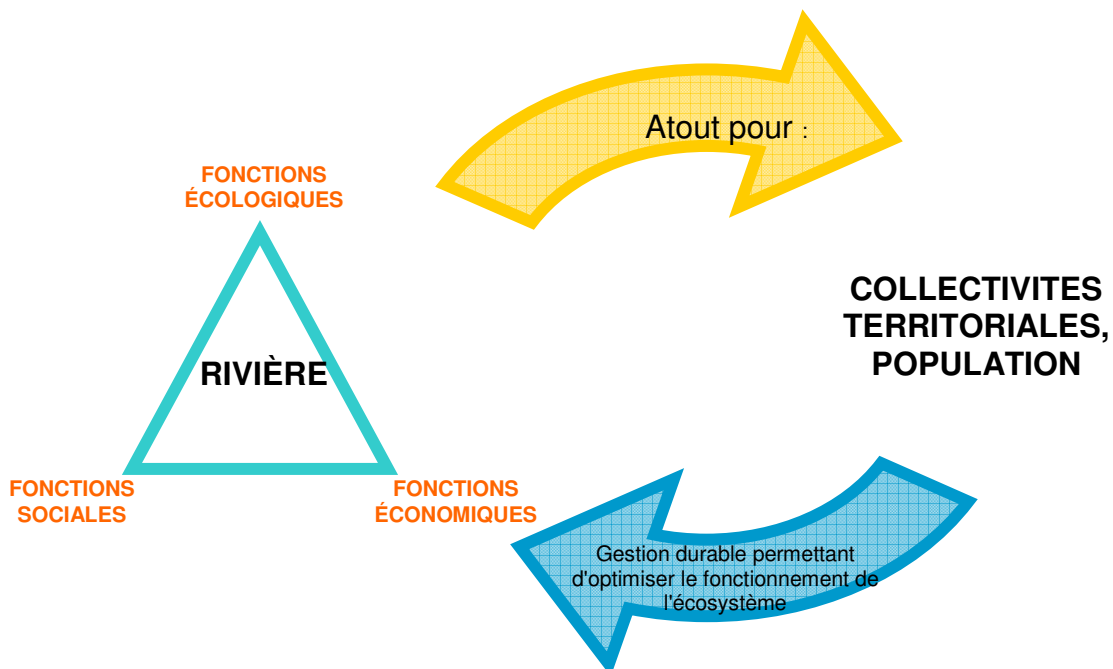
Atout pour :

FONCTIONS ÉCOLOGIQUES

RIVIÈRE

FONCTIONS SOCIALES

FONCTIONS ÉCONOMIQUES

COLLECTIVITES TERRITORIALES, POPULATION

Gestion durable permettant d'optimiser le fonctionnement de l'écosystème